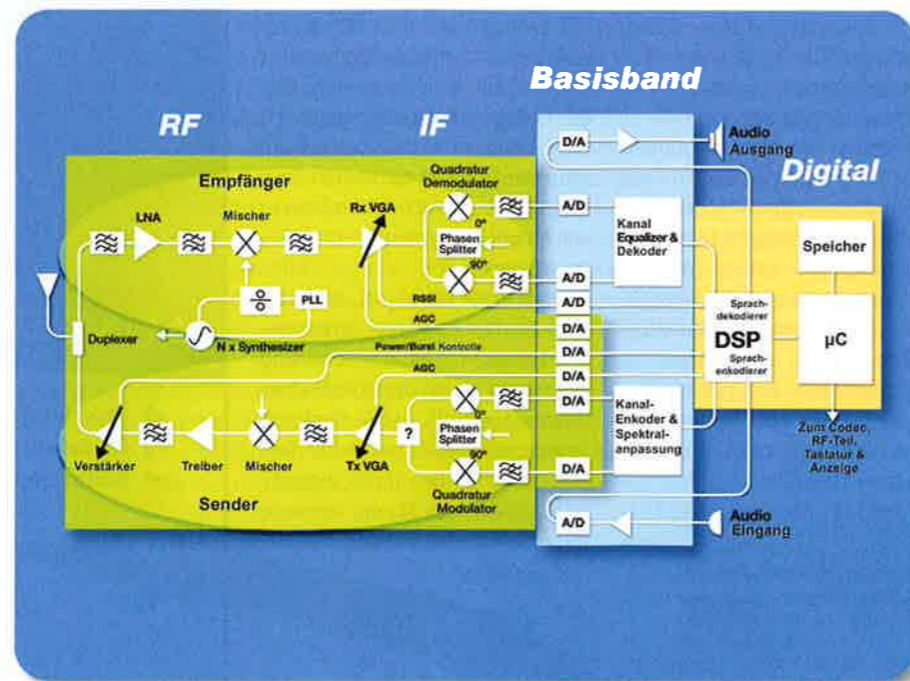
Basisband

RF

IF

Digital

Audio Ausgang

D/A

Empfänger

Quadratur Demodulator

LNA

Mischer

Rx VGA

0°

Phasen Splitter

90°

A/D

A/D

A/D

Kanal Equalizer & Dekoder

Speicher

÷

PLL

RSSI

AGC

D/A

Duplexer

N x Synthesizer

Power/Burst Kontrolle

D/A

AGC

D/A

D/A

Sprachdekodierer

DSP

Sprachenkodierer

µC

0°

?

Phasen Splitter

90°

Kanal-Enkoder & Spektralanpassung

D/A

Verstärker

Treiber

Mischer

Tx VGA

Zum Codec, RF-Teil, Tastatur & Anzeige

Sender

Quadratur Modulator

A/D

Audio Eingang